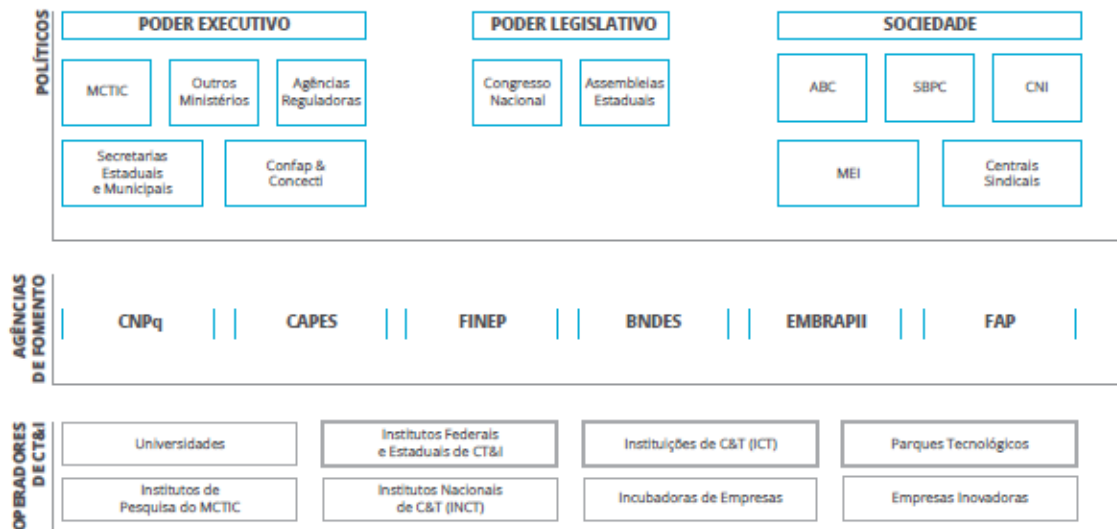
POLÍTICOS

PODER EXECUTIVO

MCTIC

Outros Ministérios

Agências Reguladoras

Secretarias Estaduais e Municipais

Confap & Concecti

PODER LEGISLATIVO

Congresso Nacional

Assembleias Estaduais

SOCIEDADE

ABC

SBPC

CNI

MEI

Centrais Sindicais

AGÊNCIAS DE FOMENTO

CNPq

CAPES

FINEP

BNDES

EMBRAPII

FAP

OPERADORES DE CT&I

Universidades

Institutos Federais e Estaduais de CT&I

Instituições de C&T (ICT)

Parques Tecnológicos

Institutos de Pesquisa do MCTIC

Institutos Nacionais de C&T (INCT)

Incubadoras de Empresas

Empresas Inovadoras